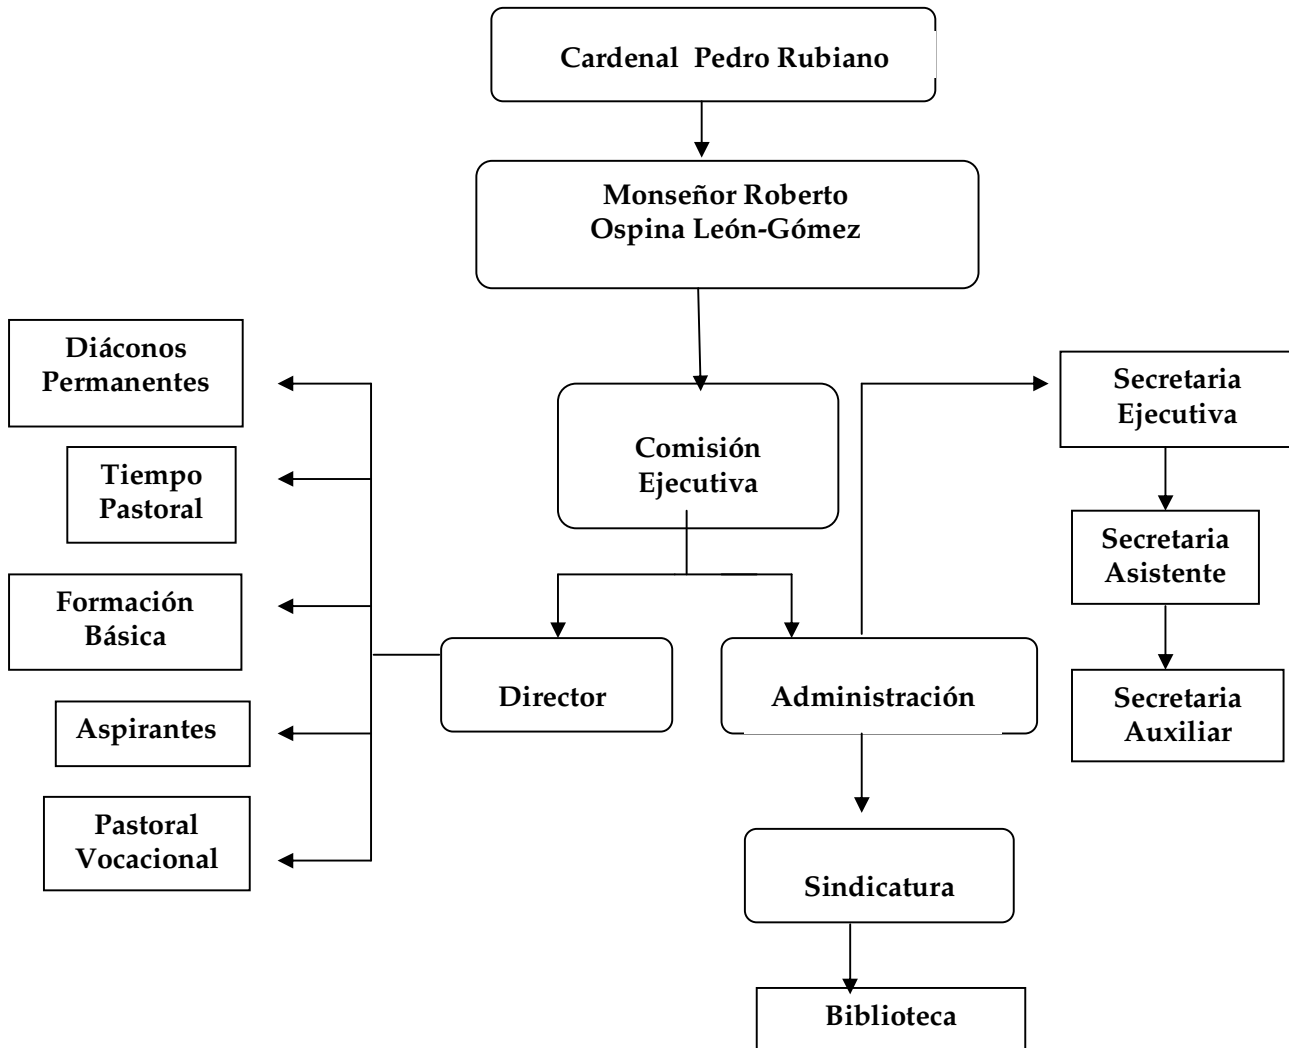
Cardenal Pedro Rubiano

Monseñor Roberto Ospina León-Gómez

Comisión Ejecutiva

Diáconos Permanentes

Tiempo Pastoral

Formación Básica

Aspirantes

Pastoral Vocacional

Director

Administración

Secretaria Ejecutiva

Secretaria Asistente

Secretaria Auxiliar

Sindicatura

Biblioteca